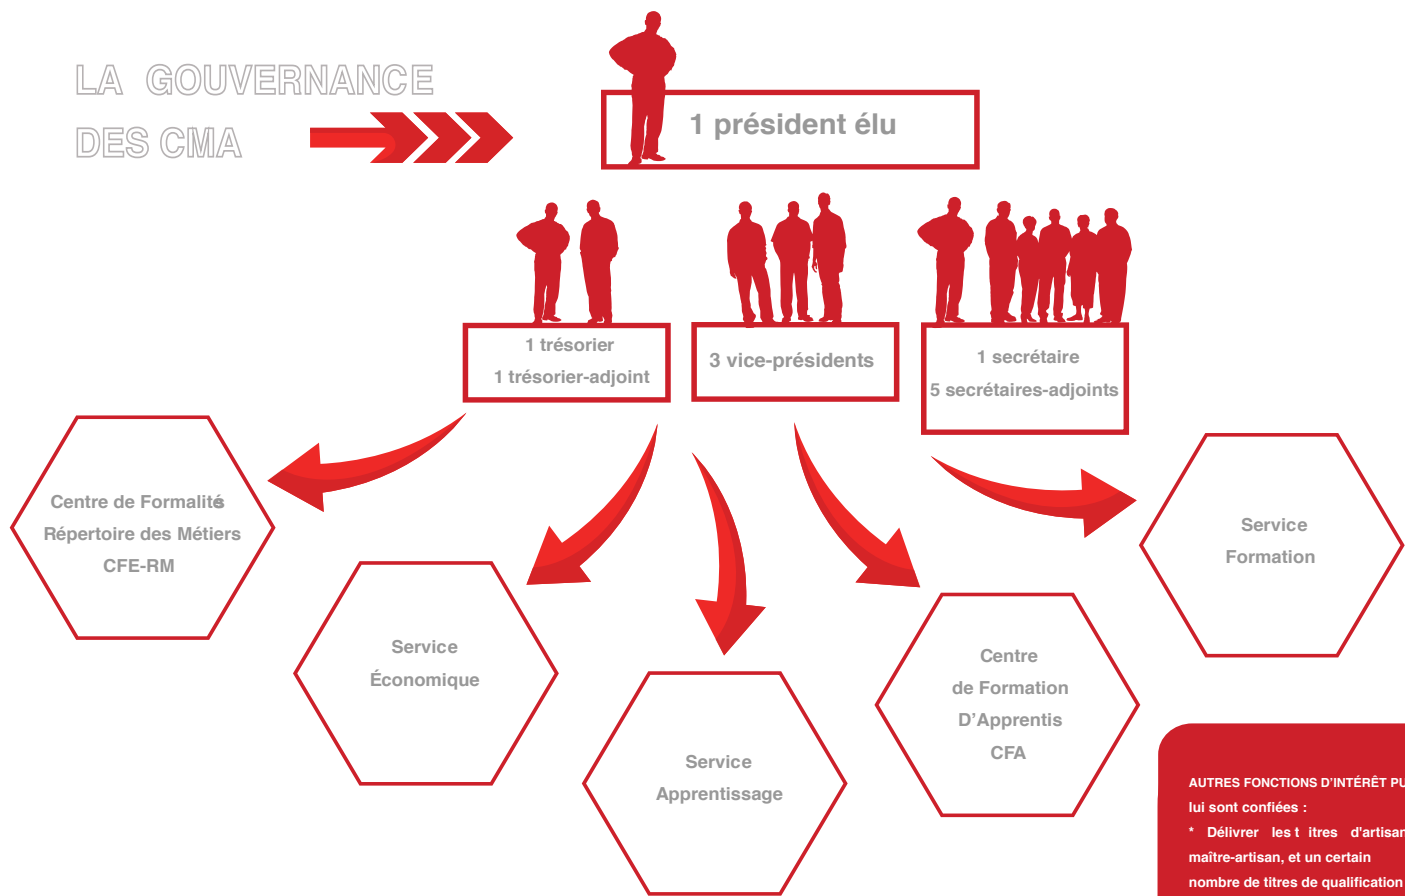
LA GOUVERNANCE DES CMA

1 président élu

1 trésorier
1 trésorier-adjoint

3 vice-présidents

1 secrétaire
5 secrétaires-adjoints

Centre de Formalités
Répertoire des Métiers
CFE-RM

Service
Économique

Service
Apprentissage

Centre
de Formation
D'Apprentis
CFA

Service
Formation

AUTRES FONCTIONS D'INTÉRÊT PU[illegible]
lui sont confiées :
* Délivrer les t itres d'artisan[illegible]
maître-artisan, et un certain
nombre de titres de qualification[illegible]